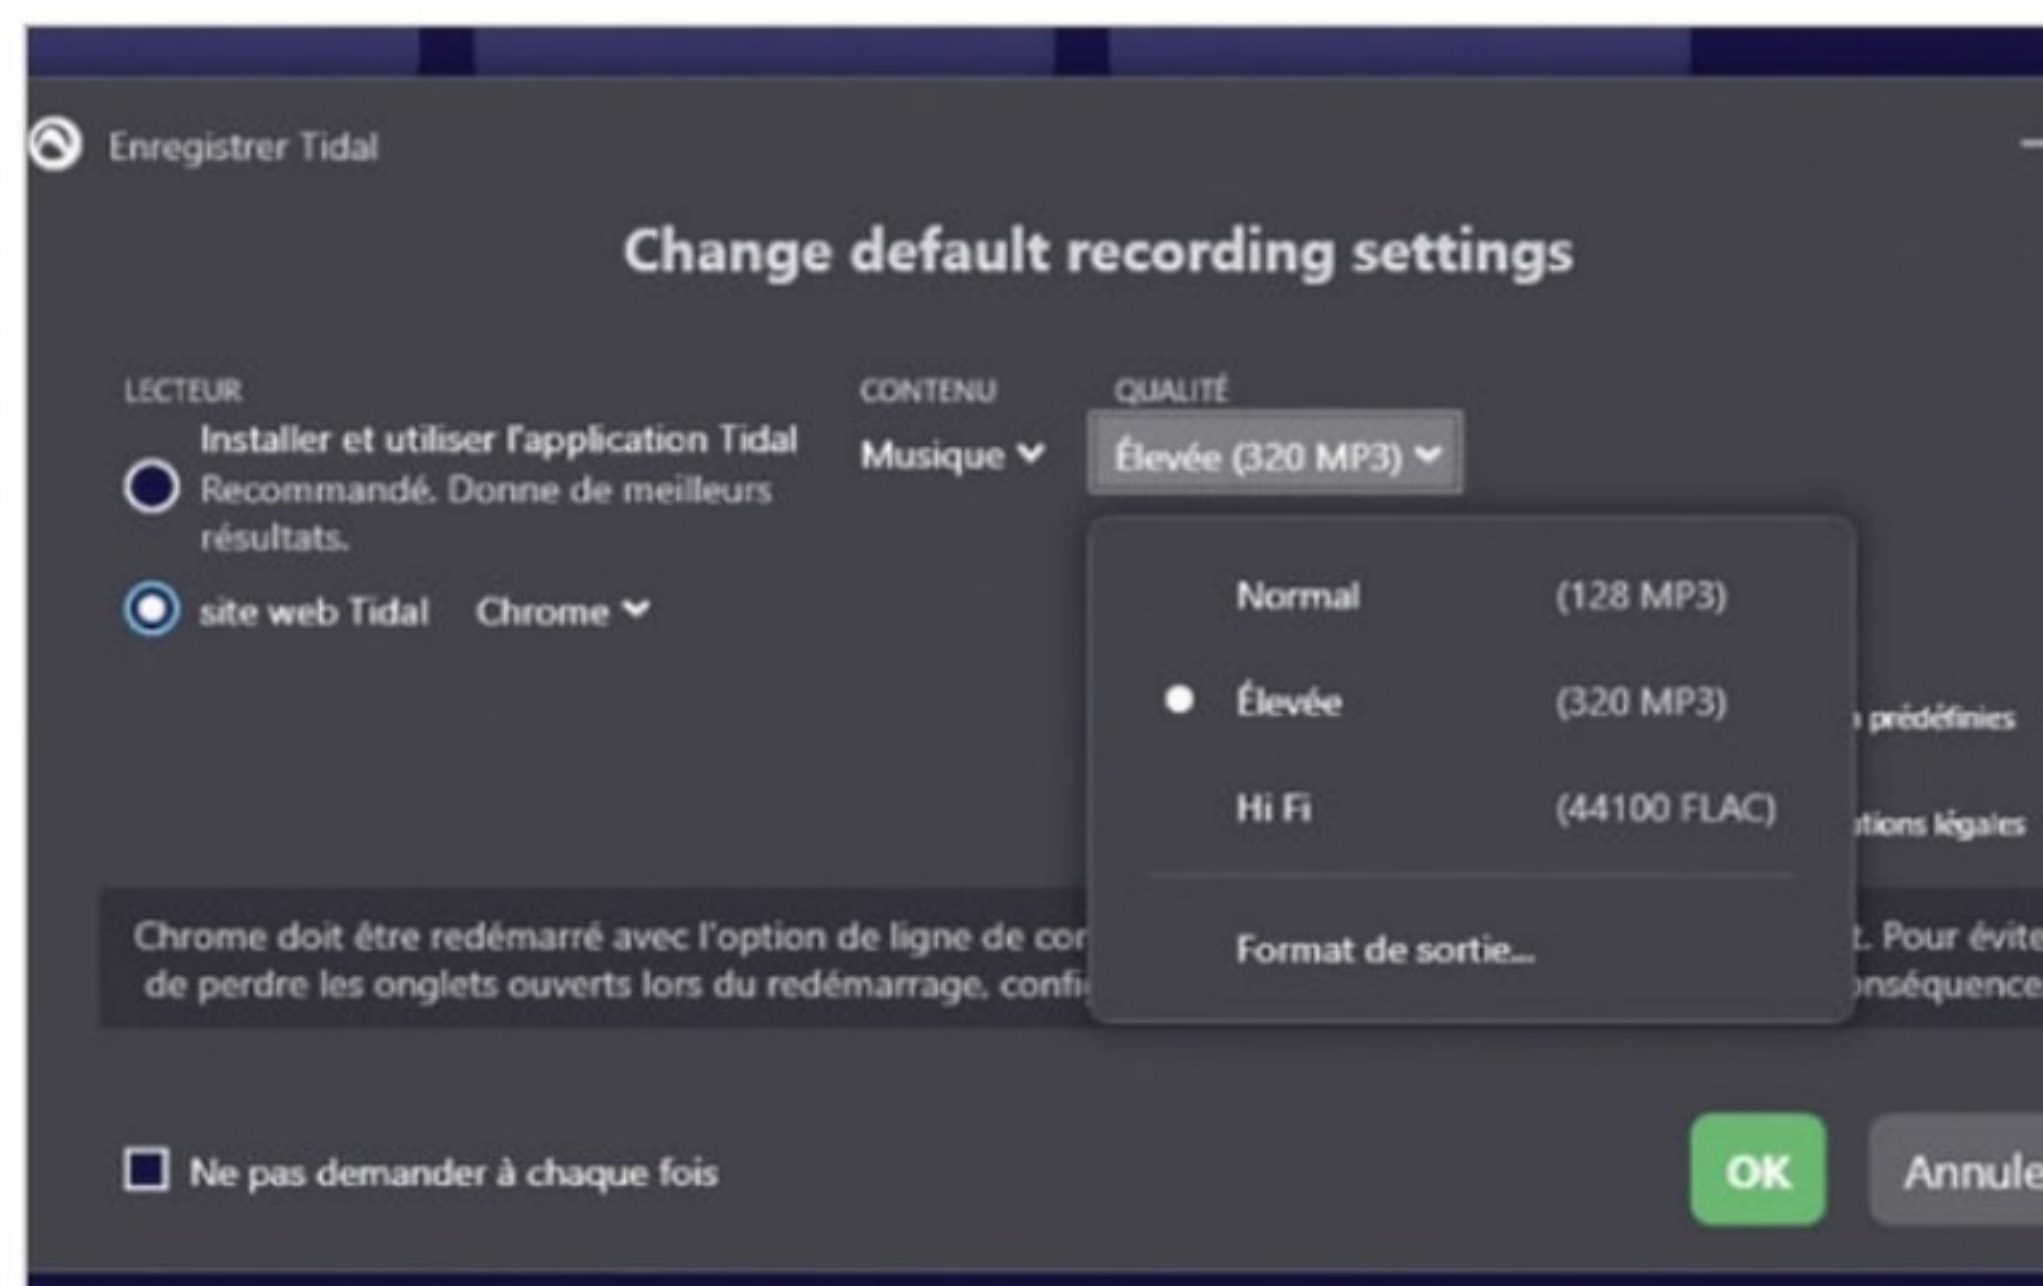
Enregistrer Tidal

Change default recording settings

LECTEUR

Installer et utiliser l'application Tidal
Recommandé. Donne de meilleurs résultats.

site web Tidal Chrome

CONTENU

Musique

QUALITÉ

Élevée (320 MP3)

Normal (128 MP3)

Élevée (320 MP3)

Hi Fi (44100 FLAC)

Format de sortie...

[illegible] prédéfinies

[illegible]tions légales

Chrome doit être redémarré avec l'option de ligne de co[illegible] t. Pour évite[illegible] de perdre les onglets ouverts lors du redémarrage, confi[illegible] onséquence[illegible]

Ne pas demander à chaque fois

OK

Annule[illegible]